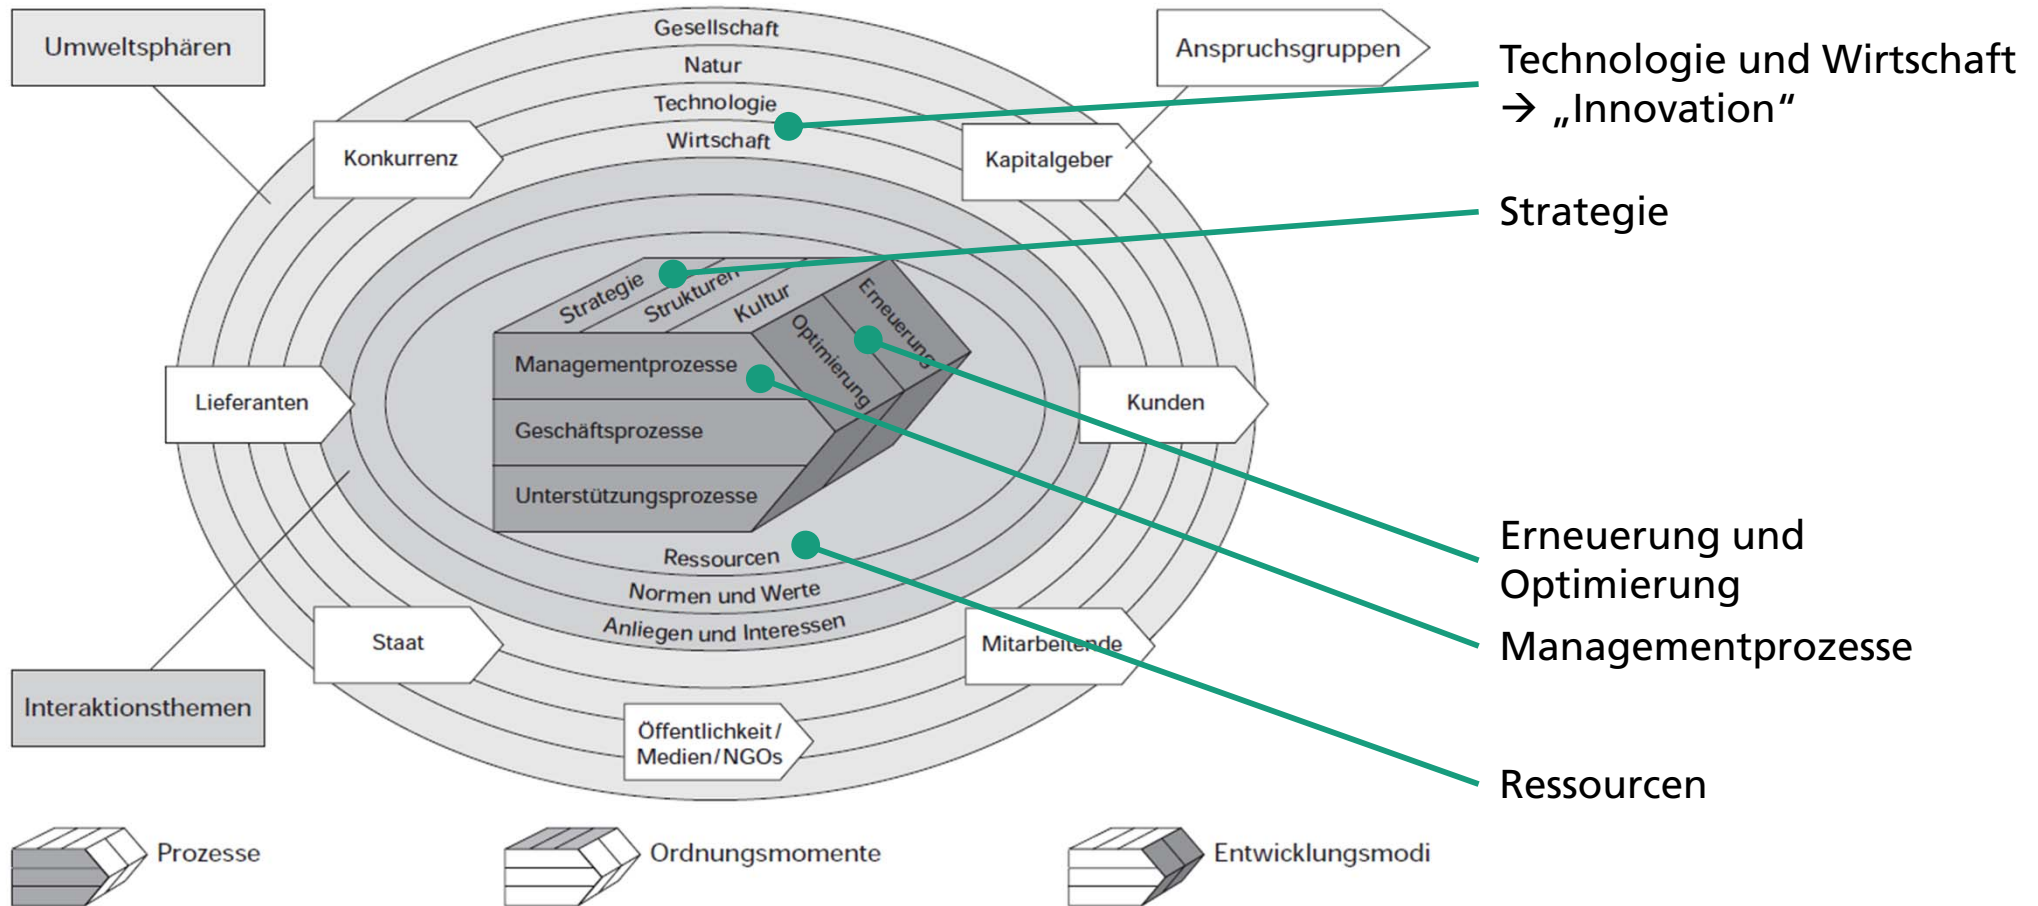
Umweltsphären

Gesellschaft

Natur

Technologie

Wirtschaft

Anspruchsgruppen

Technologie und Wirtschaft
→ „Innovation“

Konkurrenz

Kapitalgeber

Strategie

Strategie

Strukturen

Kultur

Erneuerung

Optimierung

Managementprozesse

Geschäftsprozesse

Unterstützungsprozesse

Lieferanten

Kunden

Erneuerung und Optimierung

Managementprozesse

Ressourcen

Normen und Werte

Anliegen und Interessen

Staat

Mitarbeitende

Interaktionsthemen

Öffentlichkeit/ Medien/NGOs

Ressourcen

Prozesse

Ordnungsmomente

Entwicklungsmodi